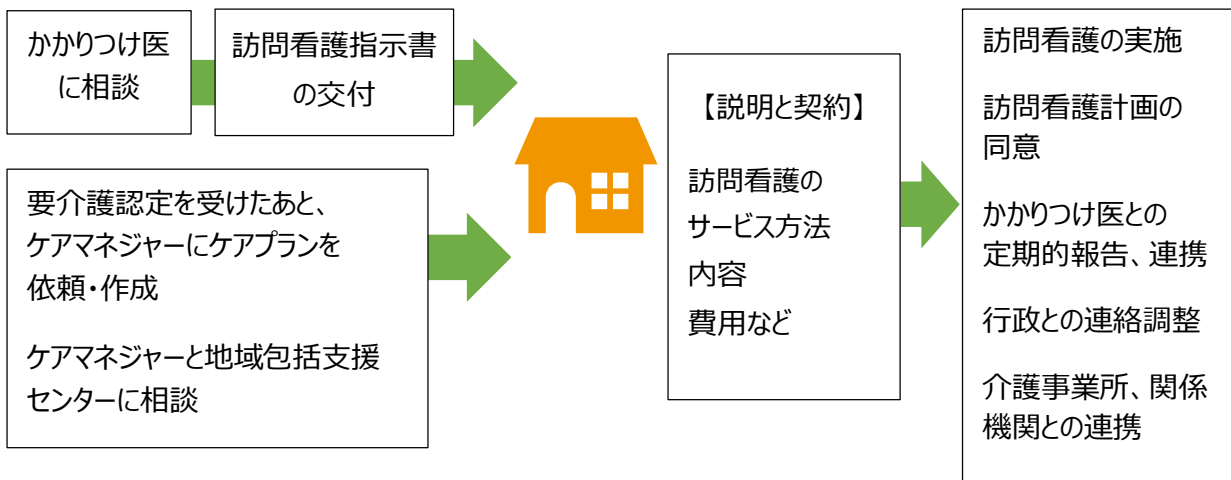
かかりつけ医に相談

訪問看護指示書の交付

要介護認定を受けたあと、ケアマネジャーにケアプランを依頼・作成

ケアマネジャーと地域包括支援センターに相談

【説明と契約】

訪問看護のサービス方法
内容
費用など

訪問看護の実施

訪問看護計画の同意

かかりつけ医との定期的報告、連携

行政との連絡調整

介護事業所、関係機関との連携